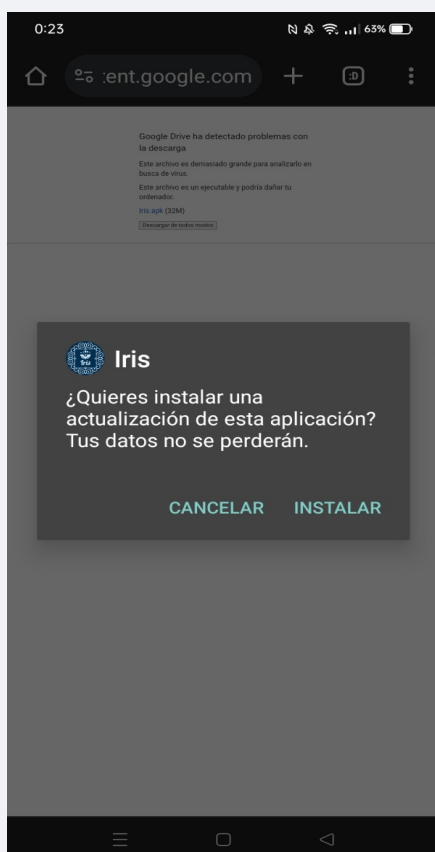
0:23

63%

ent.google.com

:D

Google Drive ha detectado problemas con la descarga

Este archivo es demasiado grande para analizarlo en busca de virus.

Este archivo es un ejecutable y podría dañar tu ordenador.

Iris.apk (32M)

Descargar de todos modos

Iris

¿Quieres instalar una actualización de esta aplicación? Tus datos no se perderán.

CANCELAR INSTALAR